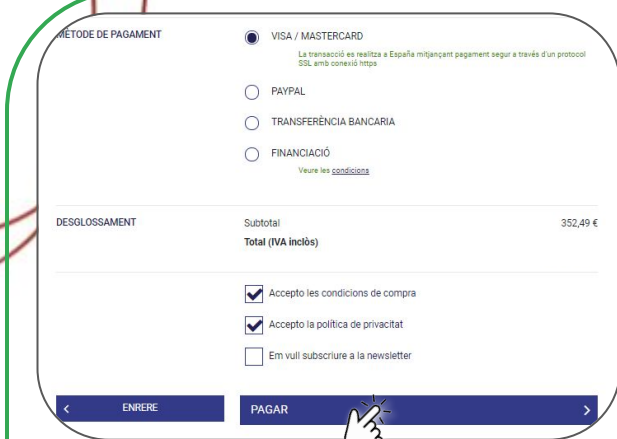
MÈTODE DE PAGAMENT

VISA / MASTERCARD

La transacció es realitza a España mitjançant pagament segur a través d'un protocol SSL amb conexió https

PAYPAL

TRANSFERÈNCIA BANCARIA

FINANCIACIÓ

Veure les condicions

DESGLOSSAMENT

Subtotal

352,49 €

Total (IVA inclòs)

Accepto les condicions de compra

Accepto la política de privacitat

Em vull subscriure a la newsletter

< ENRERE

PAGAR >